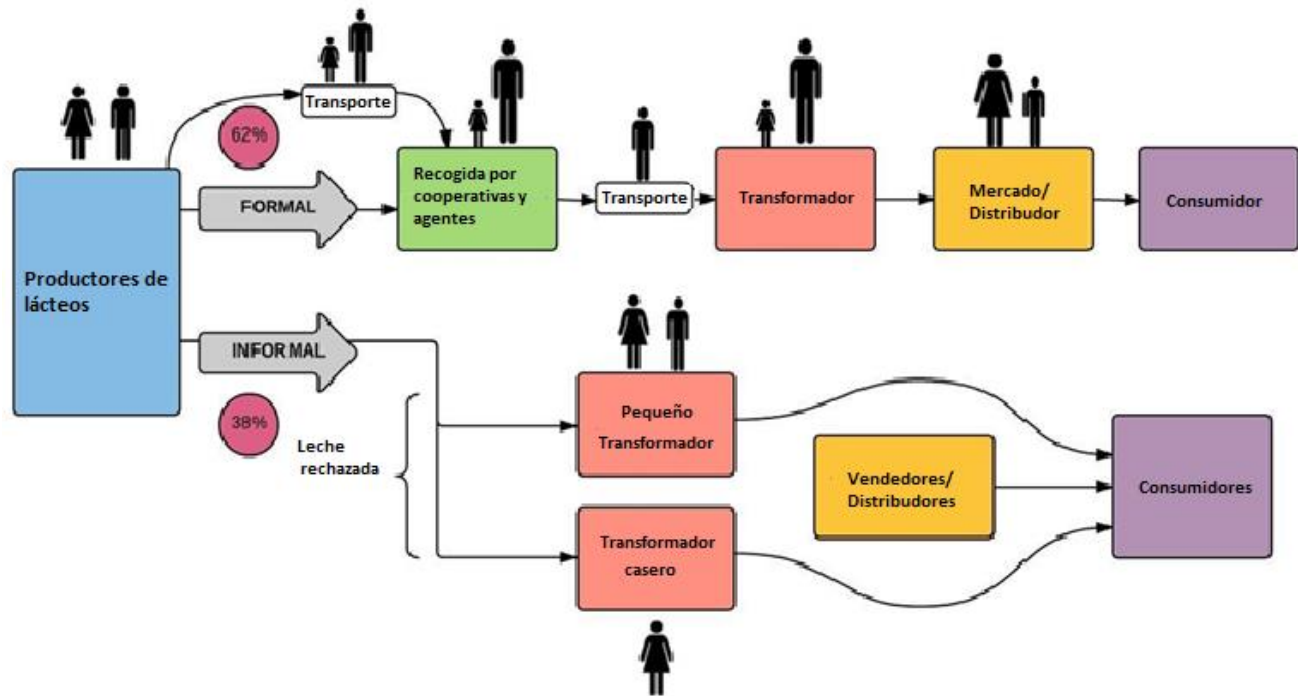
Transporte

62%

Productores de lácteos

FORMAL

Recogida por cooperativas y agentes

Transporte

Transformador

Mercado/ Distribuidor

Consumidor

INFOR MAL

38%

Leche rechazada

Pequeño Transformador

Transformador casero

Vendedores/ Distribuidores

Consumidores